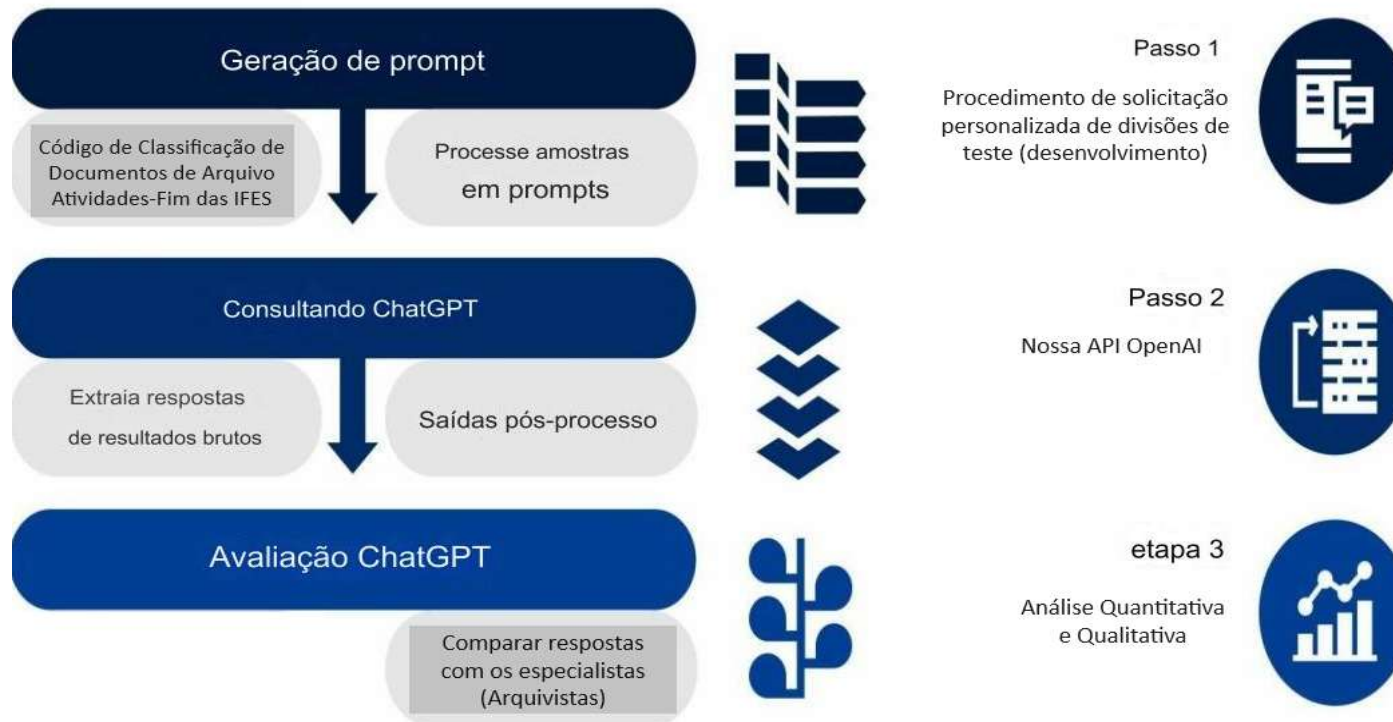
Geração de prompt

Código de Classificação de Documentos de Arquivo Atividades-Fim das IFES

Processe amostras em prompts

Passo 1

Procedimento de solicitação personalizada de divisões de teste (desenvolvimento)

Consultando ChatGPT

Extraia respostas de resultados brutos

Saídas pós-processo

Passo 2

Nossa API OpenAI

Avaliação ChatGPT

Comparar respostas com os especialistas (Arquivistas)

etapa 3

Análise Quantitativa e Qualitativa